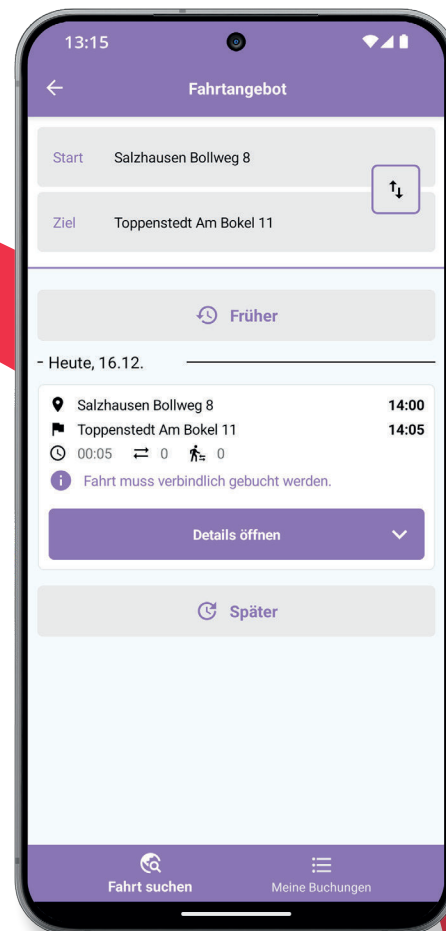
13:15

Fahrtangebot

Start Salzhausen Bollweg 8

Ziel Toppenstedt Am Bokel 11

Früher

- Heute, 16.12.

Salzhausen Bollweg 8 14:00

Toppenstedt Am Bokel 11 14:05

00:05 0 0

Fahrt muss verbindlich gebucht werden.

Details öffnen

Später

Fahrt suchen

Meine Buchungen